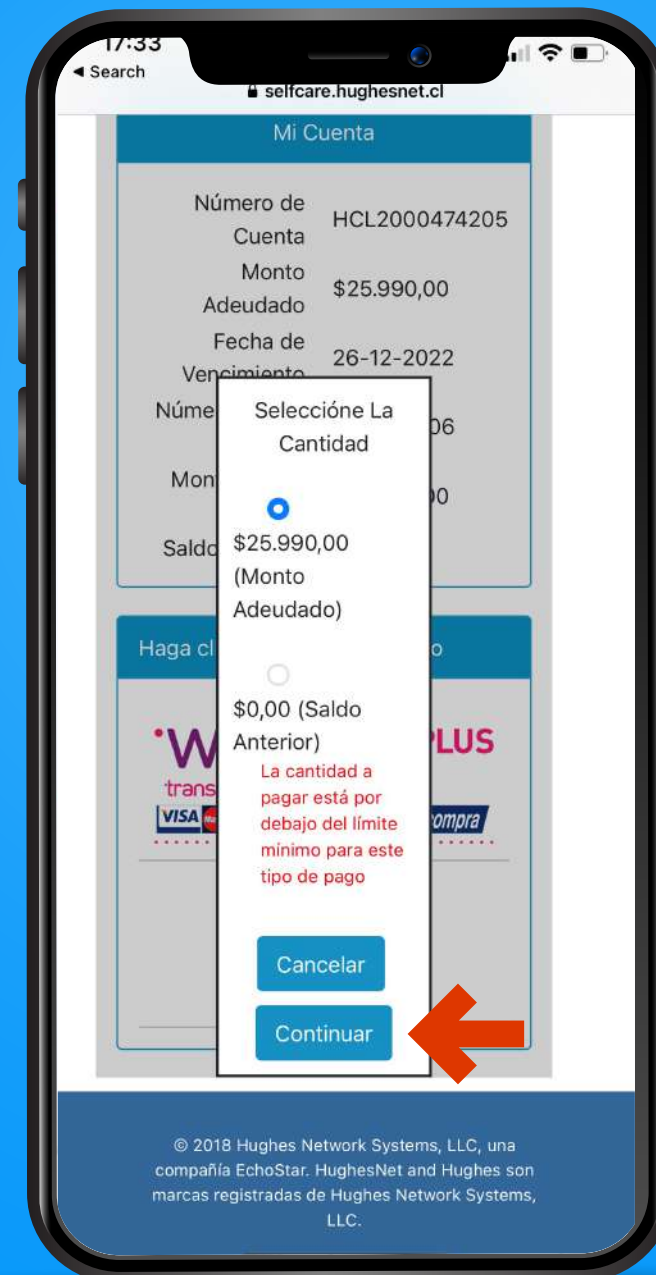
17:33
◀ Search
selfcare.hughesnet.cl

Mi Cuenta

Número de Cuenta HCL2000474205
Monto Adeudado $25.990,00
Fecha de Vencimiento 26-12-2022
Núme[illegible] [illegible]06
Mon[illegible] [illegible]00
Saldo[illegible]

Haga cl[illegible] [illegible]o

W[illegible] PLUS
trans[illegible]
VISA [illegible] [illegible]ompra

Seleccióne La Cantidad

$25.990,00 (Monto Adeudado)

$0,00 (Saldo Anterior)

La cantidad a pagar está por debajo del límite mínimo para este tipo de pago

Cancelar

Continuar

© 2018 Hughes Network Systems, LLC, una compañía EchoStar. HughesNet and Hughes son marcas registradas de Hughes Network Systems, LLC.